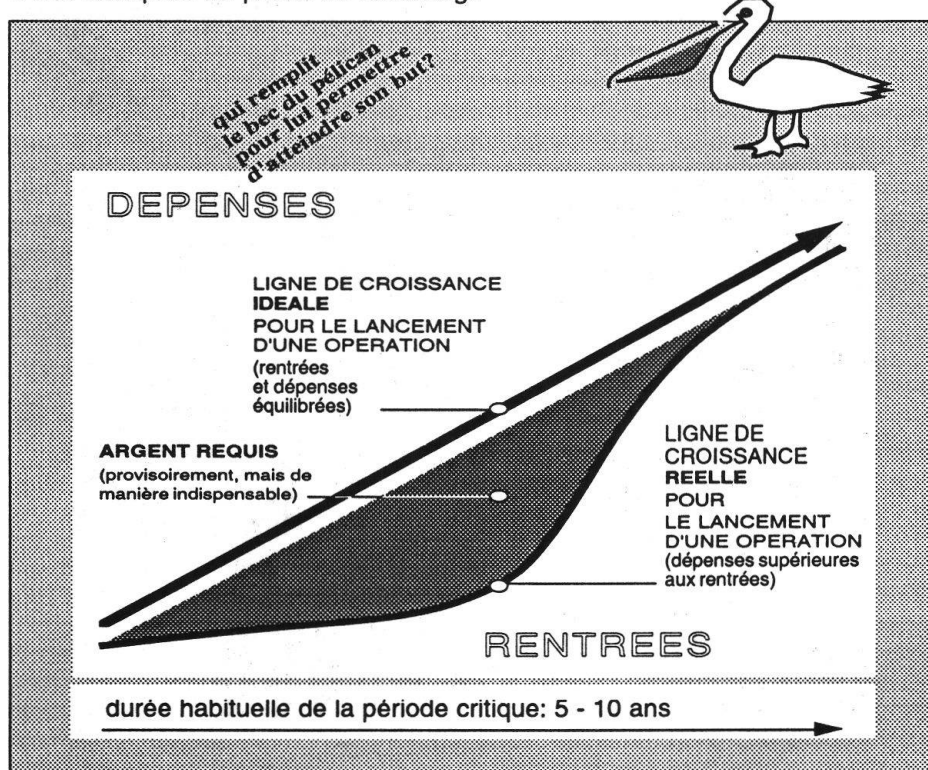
qui remplit le bec du pélican pour lui permettre d'atteindre son but?

DEPENSES

LIGNE DE CROISSANCE **IDEALE** POUR LE LANCEMENT D'UNE OPERATION (rentrées et dépenses équilibrées)

**ARGENT REQUIS** (provisoirement, mais de manière indispensable)

LIGNE DE CROISSANCE **REELLE** POUR LE LANCEMENT D'UNE OPERATION (dépenses supérieures aux rentrées)

RENTREES

durée habituelle de la période critique: 5 - 10 ans